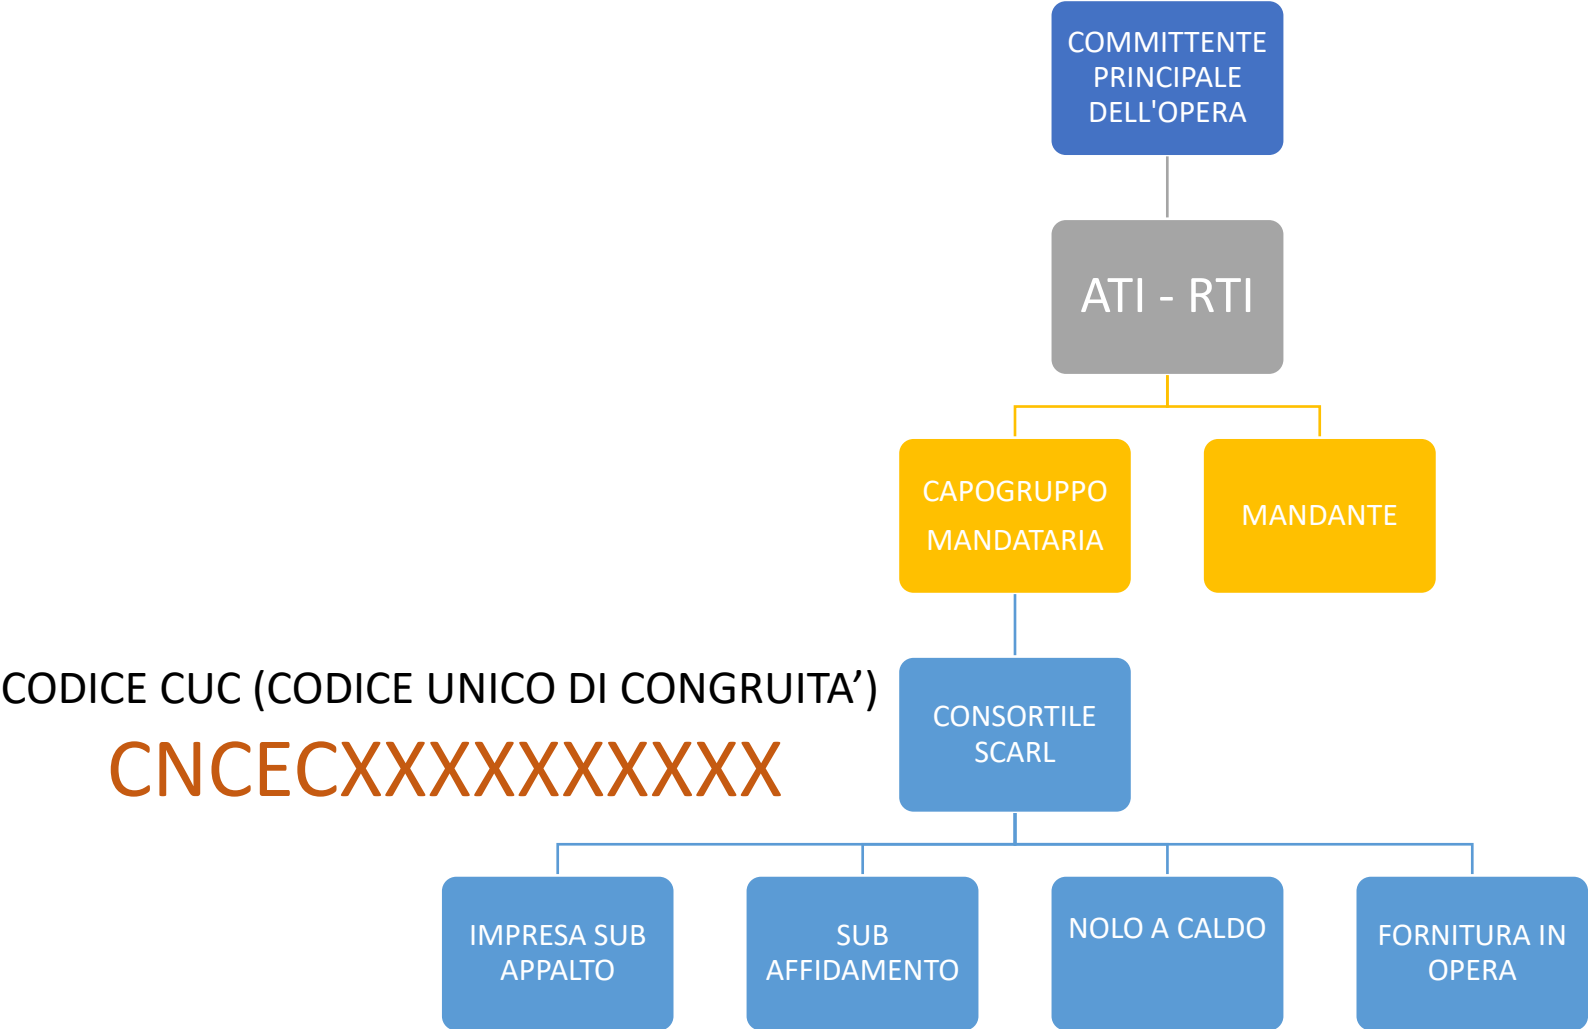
COMMITTENTE PRINCIPALE DELL'OPERA

ATI - RTI

CAPOGRUPPO MANDATARIA

MANDANTE

CODICE CUC (CODICE UNICO DI CONGRUITA’)

CNCECXXXXXXXXXX

CONSORTILE SCARL

IMPRESA SUB APPALTO

SUB AFFIDAMENTO

NOLO A CALDO

FORNITURA IN OPERA